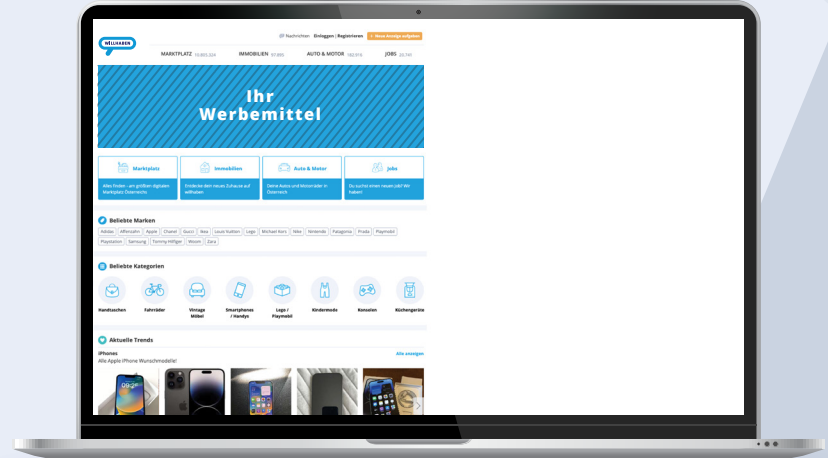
WILLHABEN

Nachrichten Einloggen | Registrieren + Neue Anzeige aufgeben

MARKTPLATZ 10.865.324 IMMOBILIEN 97.895 AUTO & MOTOR 183.916 JOBS 22.141

Ihr Werbemittel

Marktplatz
Alles finden - am größten digitalen Marktplatz Österreichs

Immobilien
Entdecke dein neues Zuhause auf willhaben

Auto & Motor
Deine Autos und Motorräder in Österreich

Jobs
Du suchst einen neuen Job? Wir haben!

Beliebte Marken

Adidas Affenzahn Apple Chanel Gucci Ikea Louis Vuitton Lego Michael Kors Nike Nintendo Patagonia Prada Playmobil Playstation Samsung Tommy Hilfiger Woom Zara

Beliebte Kategorien

Handtaschen Fahrräder Vintage Möbel Smartphones / Handys Lego / Playmobil Kindermode Konsolen Küchengeräte

Aktuelle Trends

iPhones
Alle Apple iPhone Wunschmodelle!
Alle anzeigen